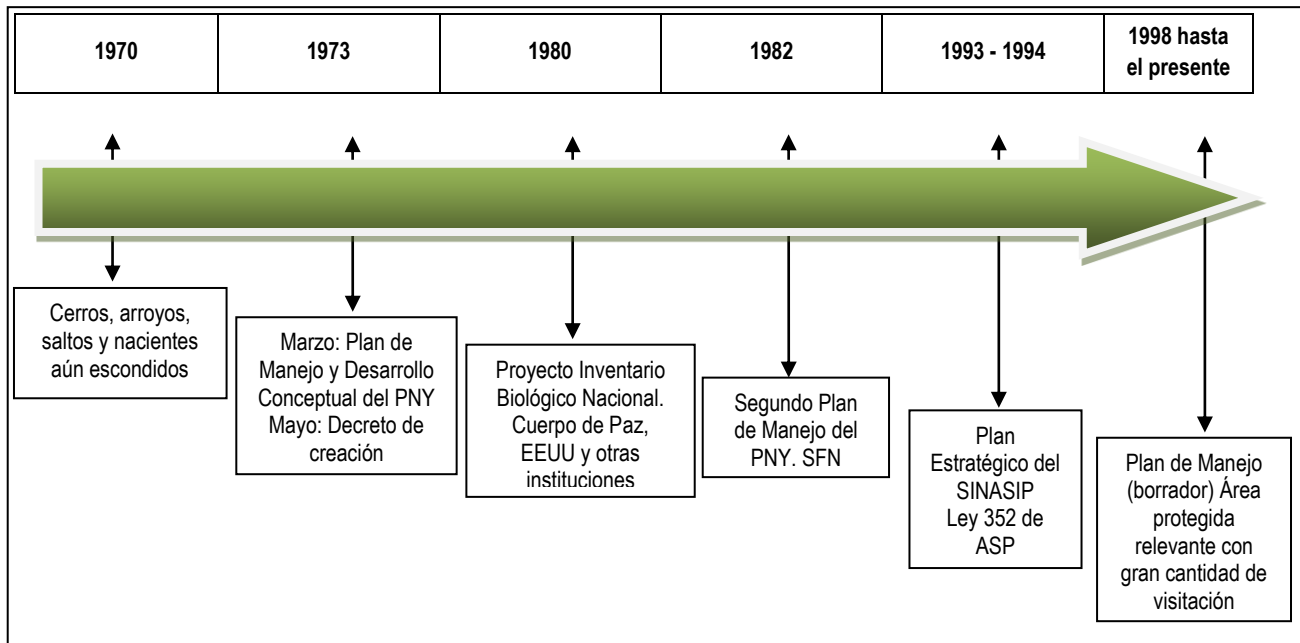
| 1970 | 1973 | 1980 | 1982 | 1993 - 1994 | 1998 hasta el presente |
|---|---|---|---|---|---|

Cerros, arroyos, saltos y nacientes aún escondidos

Marzo: Plan de Manejo y Desarrollo Conceptual del PNY Mayo: Decreto de creación

Proyecto Inventario Biológico Nacional. Cuerpo de Paz, EEUU y otras instituciones

Segundo Plan de Manejo del PNY. SFN

Plan Estratégico del SINASIP Ley 352 de ASP

Plan de Manejo (borrador) Área protegida relevante con gran cantidad de visitación